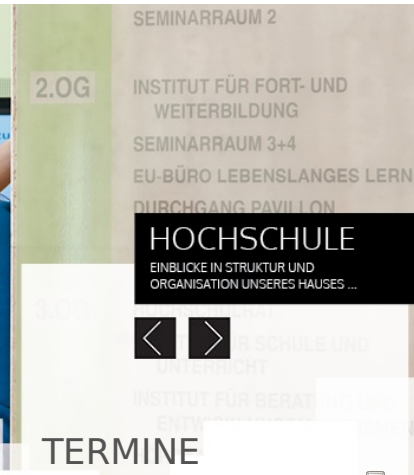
SEMINARRAUM 2

2.OG

INSTITUT FÜR FORT- UND WEITERBILDUNG

SEMINARRAUM 3+4

EU-BÜRO LEBENSLANGES LERN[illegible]

DURCHGANG PAVILLON

HOCHSCHULE

EINBLICKE IN STRUKTUR UND ORGANISATION UNSERES HAUSES ...

3.OG

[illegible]

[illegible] FÜR SCHULE UND UNTERRICHT

INSTITUT FÜR BERAT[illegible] ENTW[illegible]

TERMINE